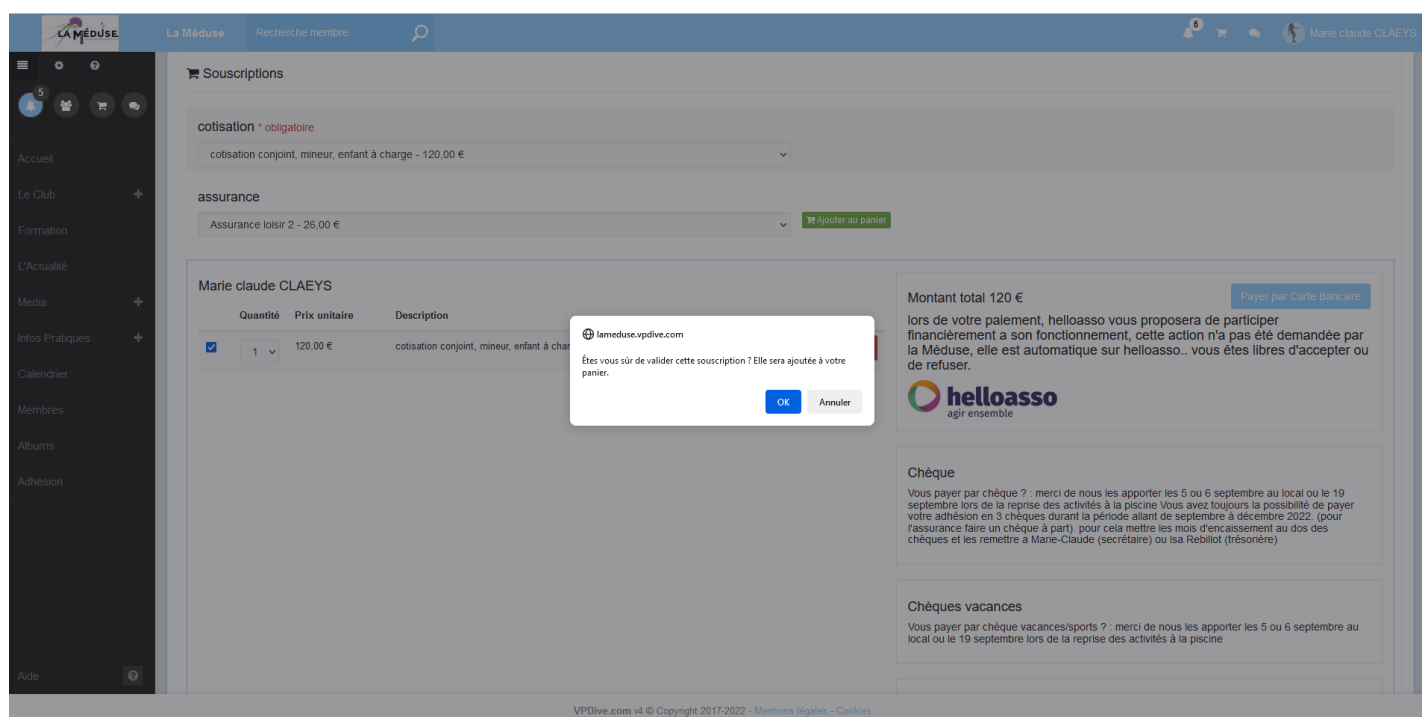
LA MÉDUSE La Méduse Recherche membre 5 Marie claude CLAEYS

5

Accueil
Le Club
Formation
L'Actualité
Media
Infos Pratiques
Calendrier
Membres
Albums
Adhésion

Aide

Souscriptions

cotisation * obligatoire
cotisation conjoint, mineur, enfant à charge - 120,00 €

assurance
Assurance loisir 2 - 26,00 €
Ajouter au panier

Marie claude CLAEYS

| | Quantité | Prix unitaire | Description |
|---|---|---|---|
| ☑ | 1 | 120,00 € | cotisation conjoint, mineur, enfant à char |

lameduse.vpdive.com
Êtes vous sûr de valider cette souscription ? Elle sera ajoutée à votre panier.
OK Annuler

Montant total 120 €
Payer par Carte Bancaire
lors de votre paiement, helloasso vous proposera de participer financièrement a son fonctionnement, cette action n'a pas été demandée par la Méduse, elle est automatique sur helloasso.. vous êtes libres d'accepter ou de refuser.
helloasso agir ensemble

Chèque
Vous payer par chèque ? : merci de nous les apporter les 5 ou 6 septembre au local ou le 19 septembre lors de la reprise des activités à la piscine Vous avez toujours la possibilité de payer votre adhésion en 3 chèques durant la période allant de septembre à décembre 2022 (pour l'assurance faire un chèque à part). pour cela mettre les mois d'encaissement au dos des chèques et les remettre a Marie-Claude (secrétaire) ou Isa Rebillot (trésorière)

Chèques vacances
Vous payer par chèque vacances/sports ? : merci de nous les apporter les 5 ou 6 septembre au local ou le 19 septembre lors de la reprise des activités à la piscine

VPDive.com v4 © Copyright 2017-2022 - Mentions légales - Cookies